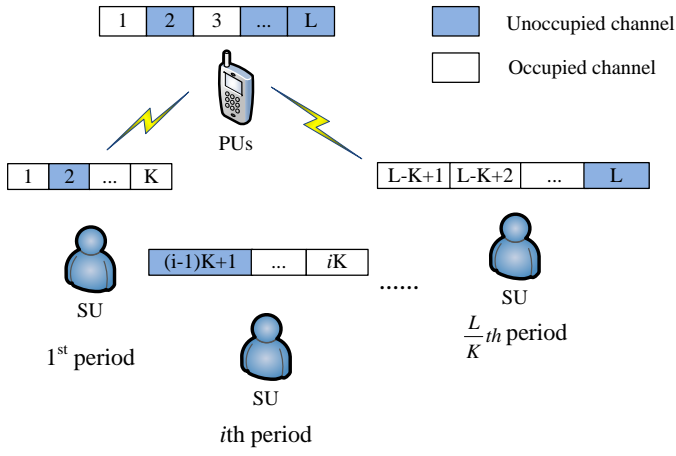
| 1 | 2 | 3 | ... | L |
|---|---|---|---|---|

Unoccupied channel

Occupied channel

PUs

| 1 | 2 | ... | K |
|---|---|---|---|

| L-K+1 | L-K+2 | ... | L |
|---|---|---|---|

| (i-1)K+1 | ... | *i*K |
|---|---|---|

......

SU

SU

SU

$1^{st}$ period

$\frac{L}{K}th$ period

SU

*i*th period